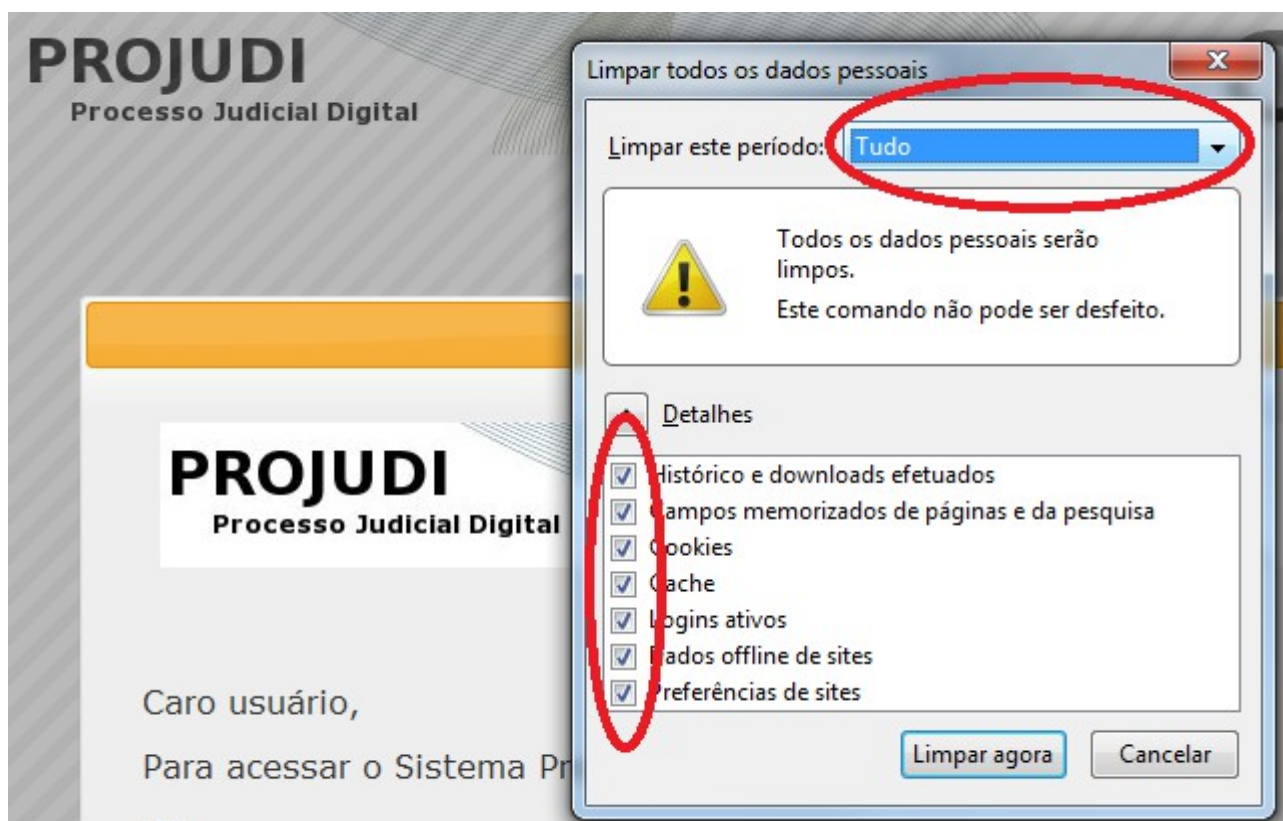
PROJUDI
Processo Judicial Digital

PROJUDI
Processo Judicial Digital

Caro usuário,

Para acessar o Sistema Pr

Limpar todos os dados pessoais

x

Limpar este período: Tudo

Todos os dados pessoais serão limpos.

Este comando não pode ser desfeito.

Detalhes

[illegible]istórico e downloads efetuados
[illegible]ampos memorizados de páginas e da pesquisa
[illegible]ookies
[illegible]ache
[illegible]ogins ativos
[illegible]ados offline de sites
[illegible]referências de sites

Limpar agora

Cancelar